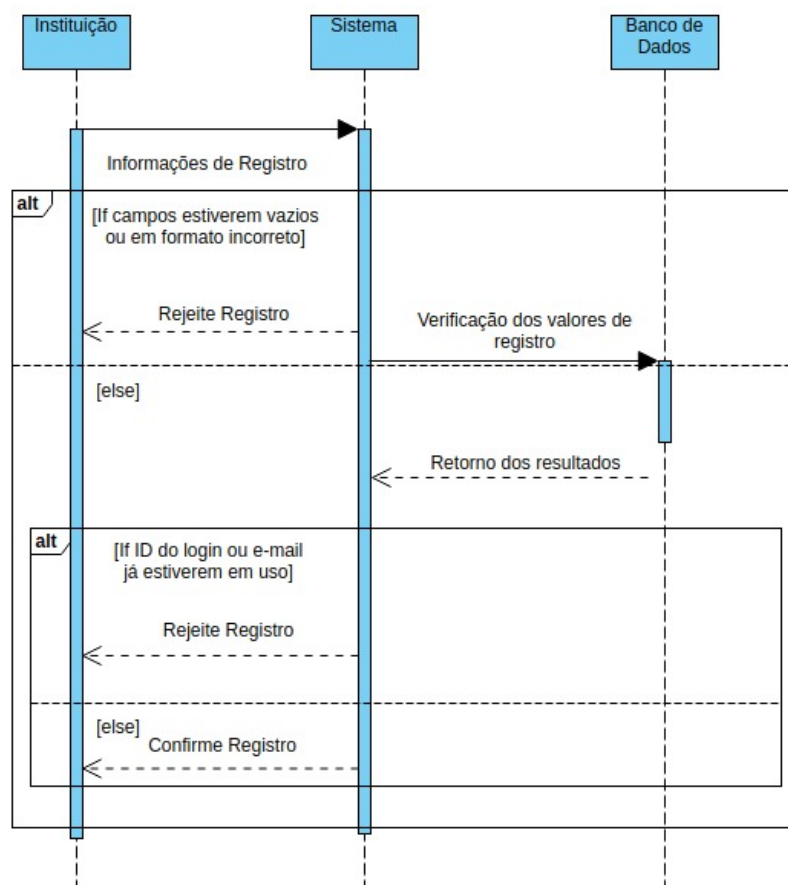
Instituição

Sistema

Banco de Dados

Informações de Registro

alt

[If campos estiverem vazios ou em formato incorreto]

Rejeite Registro

Verificação dos valores de registro

[else]

Retorno dos resultados

alt

[If ID do login ou e-mail já estiverem em uso]

Rejeite Registro

[else]

Confirme Registro